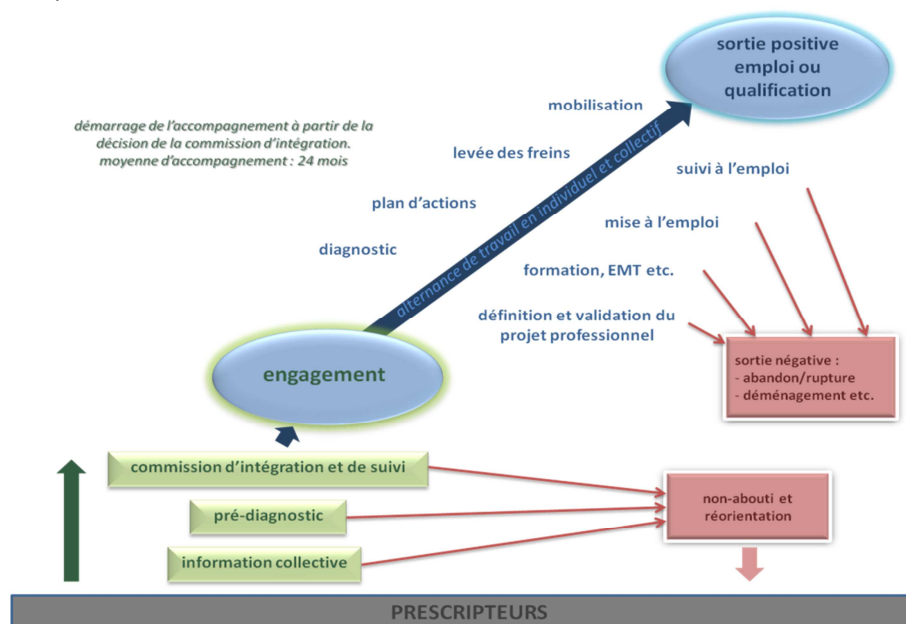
sortie positive emploi ou qualification

démarrage de l'accompagnement à partir de la décision de la commission d'intégration. moyenne d'accompagnement : 24 mois

mobilisation

levée des freins

plan d'actions

diagnostic

alternance de travail en individuel et collectif

suivi à l'emploi

mise à l'emploi

formation, EMT etc.

définition et validation du projet professionnel

engagement

sortie négative :
- abandon/rupture
- déménagement etc.

commission d'intégration et de suivi

pré-diagnostic

information collective

non-abouti et réorientation

PRESCRIPTEURS